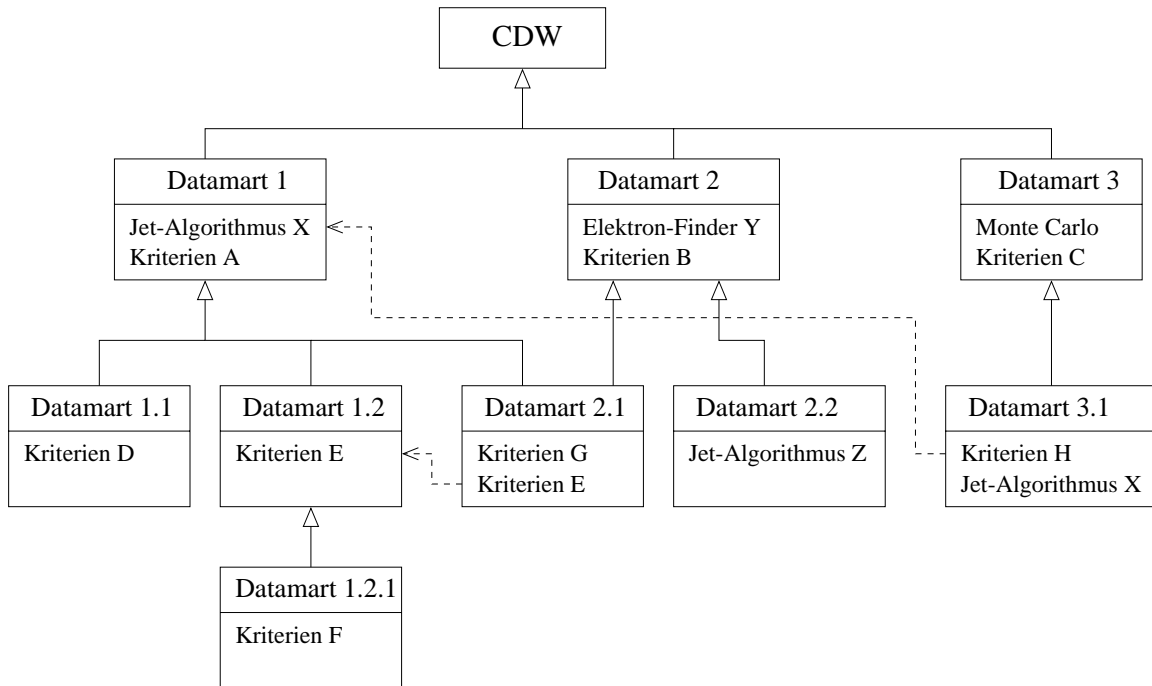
CDW

Datamart 1
Jet-Algorithmus X
Kriterien A

Datamart 2
Elektron-Finder Y
Kriterien B

Datamart 3
Monte Carlo
Kriterien C

Datamart 1.1
Kriterien D

Datamart 1.2
Kriterien E

Datamart 2.1
Kriterien G
Kriterien E

Datamart 2.2
Jet-Algorithmus Z

Datamart 3.1
Kriterien H
Jet-Algorithmus X

Datamart 1.2.1
Kriterien F